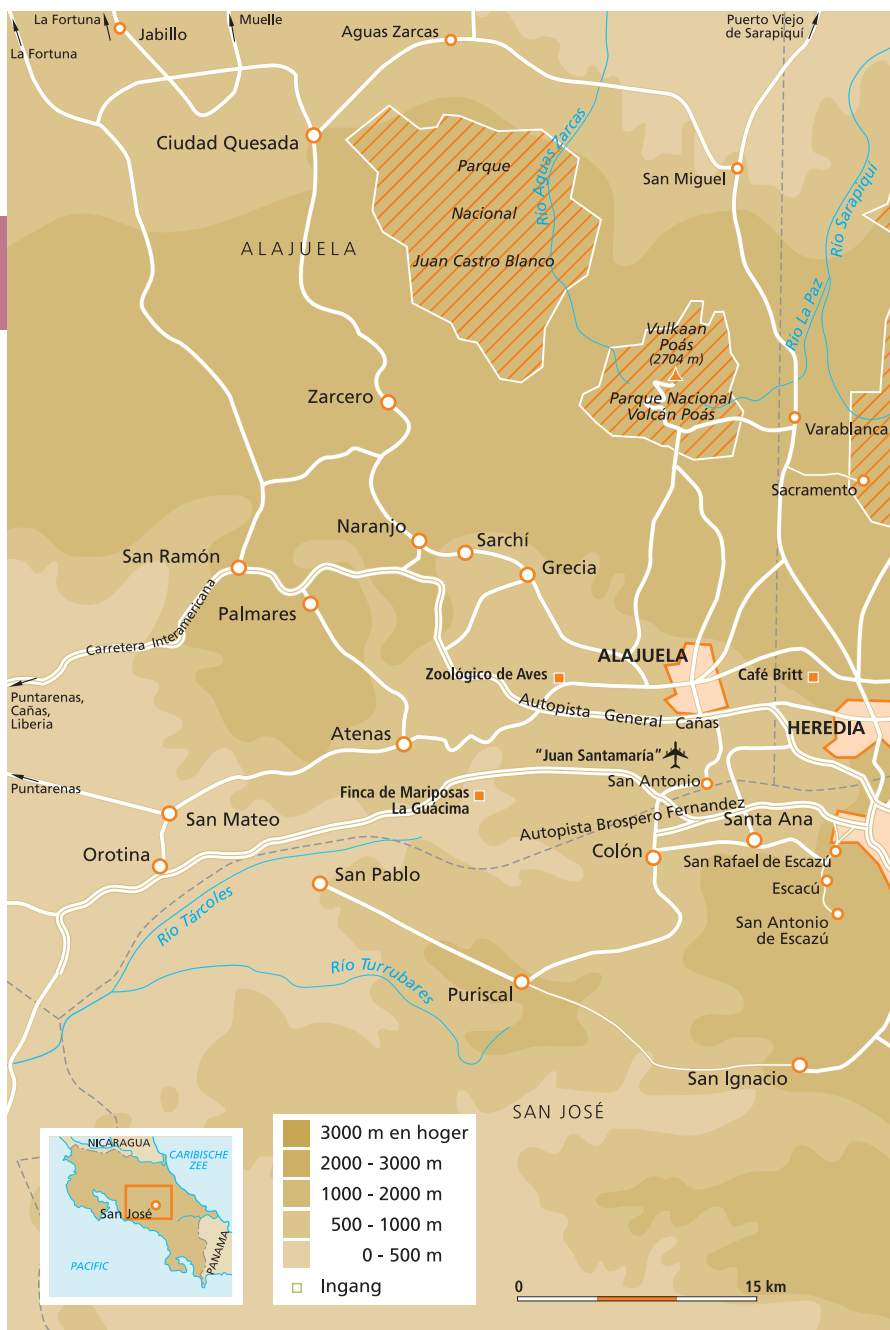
La Fortuna
La Fortuna
Jabillo
Muelle
Aguas Zarcas
Puerto Viejo de Sarapiquí
Ciudad Quesada
Parque Nacional Juan Castro Blanco
Río Aguas Zarcas
San Miguel
Río Sarapiquí
ALAJUELA
Río La Paz
Vulkaan Poás (2704 m)
Parque Nacional Volcán Poás
Zarcero
Varablanca
Sacramento
Naranjo
Sarchí
San Ramón
Grecia
Palmares
Carretera Interamericana
ALAJUELA
Zoológico de Aves
Café Britt
Puntarenas, Cañas, Liberia
Autopista General Cañas
HEREDIA
Atenas
"Juan Santamaría"
Puntarenas
San Antonio
Finca de Mariposas La Guácima
San Mateo
Autopista Brospero Fernandez
Santa Ana
Orotina
Colón
San Rafael de Escazú
San Pablo
Escacú
Río Tárcoles
San Antonio de Escazú
Río Turrubares
Puriscal
San Ignacio
SAN JOSÉ
NICARAGUA
CARIBISCHE ZEE
San José
PACIFIC
PANAMA
3000 m en hoger
2000 - 3000 m
1000 - 2000 m
500 - 1000 m
0 - 500 m
Ingang
0
15 km